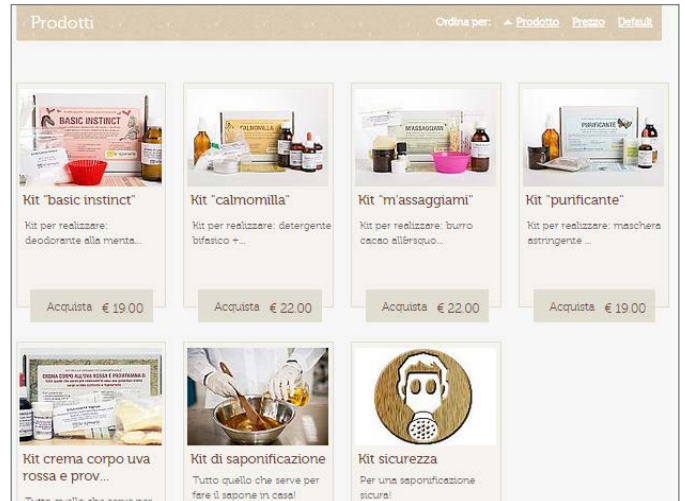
Prodotti

Ordina per: ▲ Prodotto Prezzo Default

BASIC INSTINCT

Kit "basic instinct"

Kit per realizzare: deodorante alla menta...

Acquista € 19.00

CALMOMILLA

Kit "calmomilla"

Kit per realizzare: detergente bifasico +...

Acquista € 22.00

MASSAGGIAMI

Kit "m'assaggiami"

Kit per realizzare: burro cacao all'arsquo...

Acquista € 22.00

PURIFICANTE

Kit "purificante"

Kit per realizzare: maschera astringente ...

Acquista € 19.00

CREMA CORPO ALL'UVA ROSSA E PROVITAMINA B5

Kit crema corpo uva rossa e prov...

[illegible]

Kit di saponificazione

Tutto quello che serve per fare il sapone in casa!

Kit sicurezza

Per una saponificazione sicura!